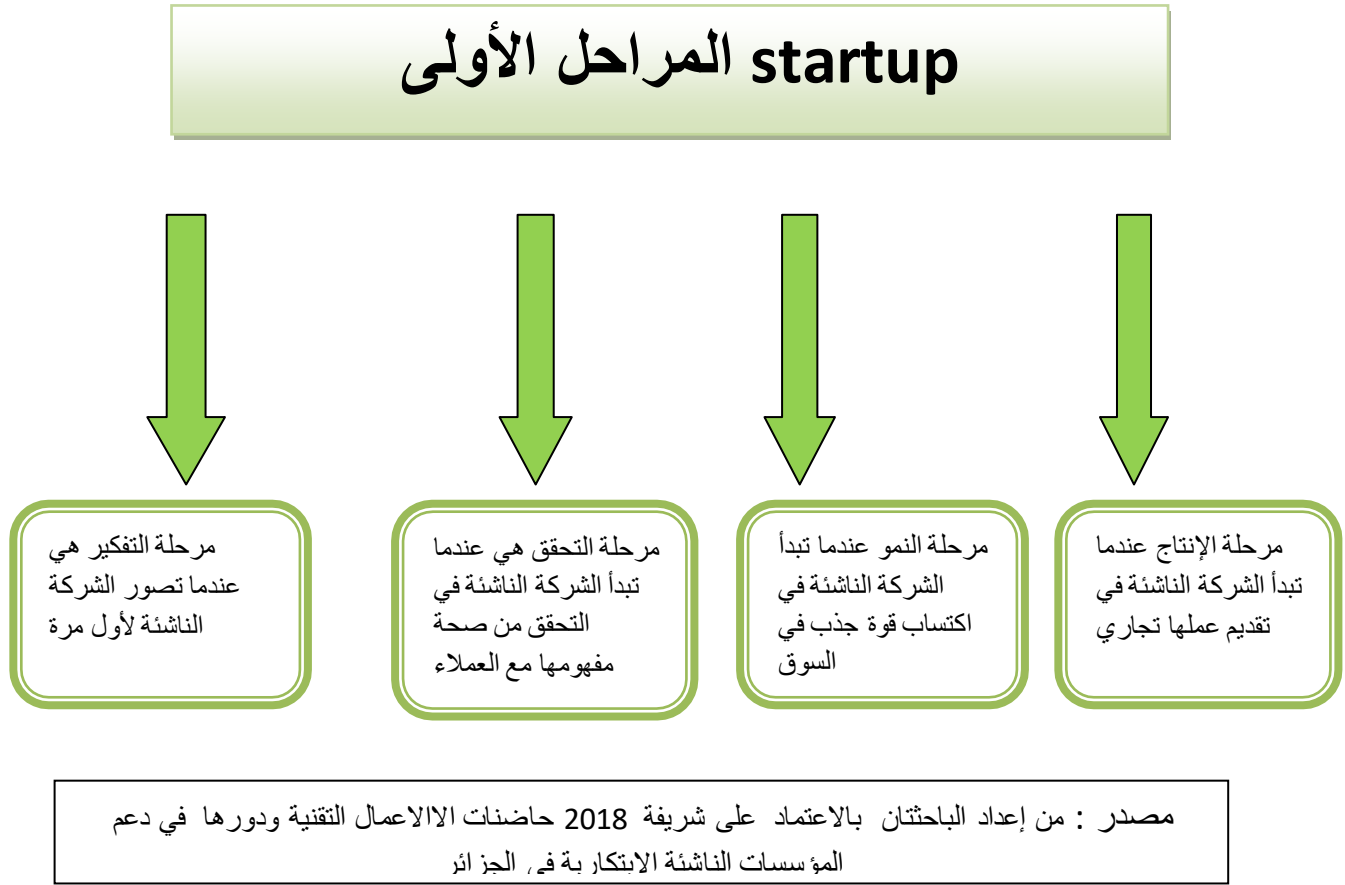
المراحل الأولى startup

مرحلة الإنتاج عندما تبدأ الشركة الناشئة في تقديم عملها تجاري

مرحلة النمو عندما تبدأ الشركة الناشئة في اكتساب قوة جذب في السوق

مرحلة التحقق هي عندما تبدأ الشركة الناشئة في التحقق من صحة مفهومها مع العملاء

مرحلة التفكير هي عندما تصور الشركة الناشئة لأول مرة

مصدر : من إعداد الباحثتان بالاعتماد على شريفة 2018 حاضنات الاالاعمال التقنية ودورها في دعم المؤسسات الناشئة الابتكارية في الجزائر